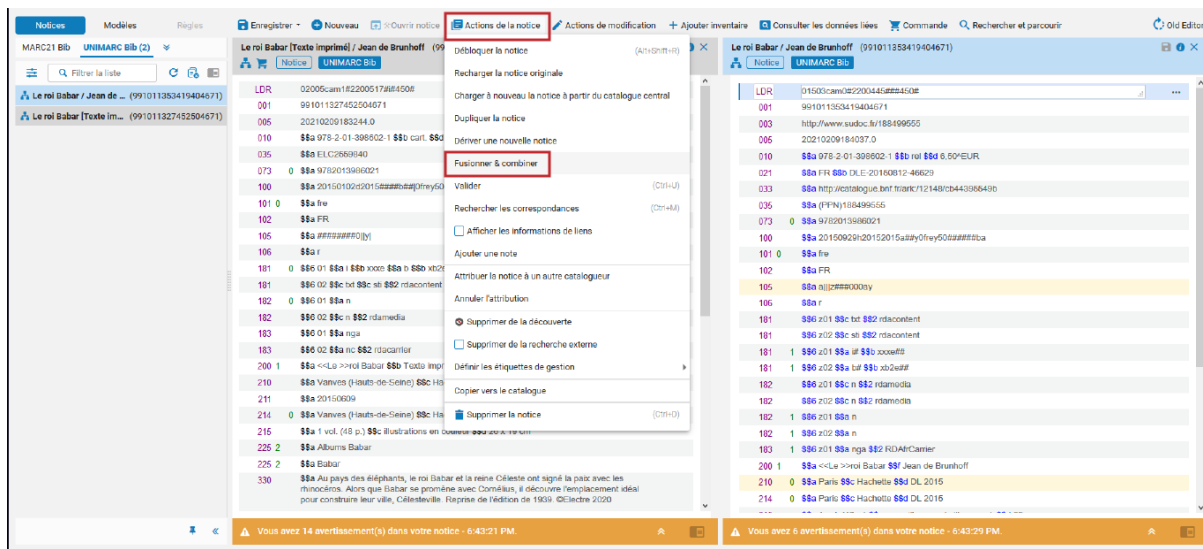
Notices Modèles Règles
Enregistrer Nouveau Ouvrir notice Actions de la notice Actions de modification + Ajouter inventaire Consulter les données liées Commande Rechercher et parcourir Old Editor

MARC21 Bib UNIMARC Bib (2)
Filtrer la liste
Le roi Babar / Jean de ... (991011353419404671)
Le roi Babar [Texte im... (991011327452504671)

Le roi Babar [Texte imprimé] / Jean de Brunhoff (99
Notice UNIMARC Bib

| | | |
|---|---|---|
| LDR | | 02005cam1#2200517###450# |
| 001 | | 991011327452504671 |
| 005 | | 20210209183244.0 |
| 010 | | $$a 978-2-01-398602-1 $$b cart. $$d |
| 035 | | $$a ELC2569840 |
| 073 | 0 | $$a 9782013986021 |
| 100 | | $$a 20150102d2015####b##j0frey50 |
| 101 0 | | $$a fre |
| 102 | | $$a FR |
| 105 | | $$a ########0||y| |
| 106 | | $$a r |
| 181 | 0 | $$6 01 $$a i $$b xxxe $$a b $$b xb2e |
| 181 | | $$6 02 $$c txt $$c sti $$2 rdacontent |
| 182 | 0 | $$6 01 $$a n |
| 182 | | $$6 02 $$c n $$2 rdamedia |
| 183 | | $$6 01 $$a nga |
| 183 | | $$6 02 $$a nc $$2 rdacarrier |
| 200 1 | | $$a <<Le >>roi Babar $$b Texte impr |
| 210 | | $$a Vanves (Hauts-de-Seine) $$c Ha |
| 211 | | $$a 20150609 |
| 214 | 0 | $$a Vanves (Hauts-de-Seine) $$c Ha |
| 215 | | $$a 1 vol. (48 p.) $$c illustrations en couleur $$d 20 x 19 cm |
| 225 2 | | $$a Albums Babar |
| 225 2 | | $$a Babar |
| 330 | | $$a Au pays des éléphants, le roi Babar et la reine Céleste ont signé la paix avec les rhinocéros. Alors que Babar se promène avec Cornélius, il découvre l'emplacement idéal pour construire leur ville, Célesteville. Reprise de l'édition de 1939. ©Electre 2020 |

Débloquer la notice (Alt+Shift+R)
Recharger la notice originale
Charger à nouveau la notice à partir du catalogue central
Dupliquer la notice
Dériver une nouvelle notice
Fusionner & combiner
Valider (Ctrl+U)
Rechercher les correspondances (Ctrl+M)
Afficher les informations de liens
Ajouter une note
Attribuer la notice à un autre catalogueur
Annuler l'attribution
Supprimer de la découverte
Supprimer de la recherche externe
Définir les étiquettes de gestion
Copier vers le catalogue
Supprimer la notice (Ctrl+D)

Le roi Babar / Jean de Brunhoff (991011353419404671)
Notice UNIMARC Bib

| | | |
|---|---|---|
| LDR | | 01503cam0#2200445###450# |
| 001 | | 991011353419404671 |
| 003 | | http://www.sudoc.fr/188499555 |
| 005 | | 20210209184037.0 |
| 010 | | $$a 978-2-01-398602-1 $$b rel $$d 6,50€EUR |
| 021 | | $$a FR $$b DLE-20160812-46629 |
| 033 | | $$a http://catalogue.bnf.fr/ark:/12148/cb44398649b |
| 035 | | $$a (PPN)188499555 |
| 073 | 0 | $$a 9782013986021 |
| 100 | | $$a 20150929h20152015a###y0frey50######ba |
| 101 0 | | $$a fre |
| 102 | | $$a FR |
| 105 | | $$a a|||z###000ay |
| 106 | | $$a r |
| 181 | | $$6 z01 $$c txt $$2 rdacontent |
| 181 | | $$6 z02 $$c sti $$2 rdacontent |
| 181 | 1 | $$6 z01 $$a i## $$b xxxe## |
| 181 | 1 | $$6 z02 $$a b## $$b xb2e## |
| 182 | | $$6 z01 $$c n $$2 rdamedia |
| 182 | | $$6 z02 $$c n $$2 rdamedia |
| 182 | 1 | $$6 z01 $$a n |
| 182 | 1 | $$6 z02 $$a n |
| 183 | 1 | $$6 z01 $$a nga $$2 RDAfrCarrier |
| 200 1 | | $$a <<Le >>roi Babar $$f Jean de Brunhoff |
| 210 | 0 | $$a Paris $$c Hachette $$d DL 2015 |
| 214 | 0 | $$a Paris $$c Hachette $$d DL 2016 |

Vous avez 14 avertissement(s) dans votre notice - 6:43:21 PM.
Vous avez 6 avertissement(s) dans votre notice - 6:43:29 PM.